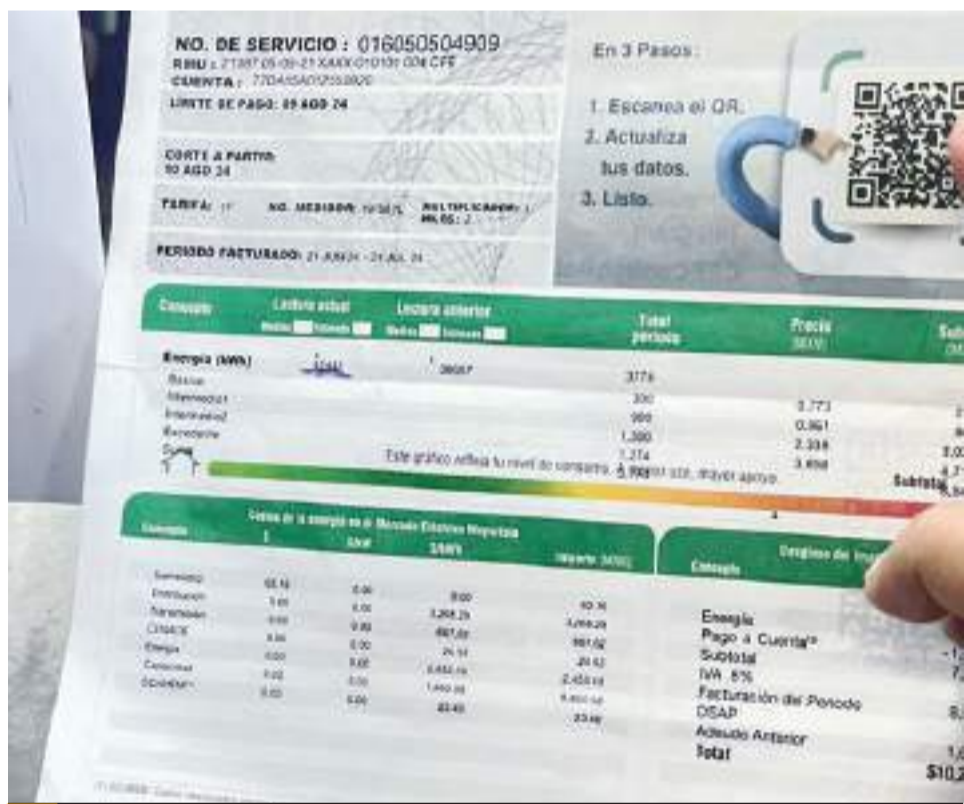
NO. DE SERVICIO : 016050504909
RMU : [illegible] CFE
CUENTA : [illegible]
LIMITE DE PAGO: 05 AGO 24

CORTE A PARTIR: 06 AGO 24

TARIFA: 1F NO. MEDIDOR: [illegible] MULTIPLICADOR: 1 MESES: 2

PERIODO FACTURADO: 21 JUN 24 - 21 JUL 24

En 3 Pasos:

1. Escanea el QR.
2. Actualiza tus datos.
3. Listo.

| Concepto | Lectura actual Medida Estimada | Lectura anterior Medida Estimada | Total periodo | Precio (MXN) | Subtotal (MXN) |
|---|---|---|---|---|---|
| Energía (kWh) | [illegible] | 38057 | 3774 | | |
| Básico | | | 300 | 0.773 | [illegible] |
| Intermedio1 | | | 900 | 0.951 | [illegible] |
| Intermedio2 | | | 1,300 | 2.338 | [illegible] |
| Excedente | | | 1,274 | 3.958 | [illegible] |
| Suma | | | 3,774 | | Subtotal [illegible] |

Este gráfico refleja tu nivel de consumo. A mayor size, mayor apoyo.

| Concepto | Costos de la energía en el Mercado Eléctrico Mayorista $ | kWh | $/kWh | Importe (MXN) |
|---|---|---|---|---|
| Suministro | 65.16 | 0.00 | 0.00 | 65.16 |
| Distribución | 0.00 | 0.00 | 3,268.29 | 3,268.29 |
| Transmisión | 0.00 | 0.00 | 887.02 | 887.02 |
| CENACE | 0.00 | 0.00 | 26.12 | 26.12 |
| Energía | 0.00 | 0.00 | 2,450.18 | 2,450.18 |
| Capacidad | 0.00 | 0.00 | 1,440.26 | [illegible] |
| SCnMEM | 0.00 | 0.00 | 23.66 | 23.66 |

Concepto | Desglose del Importe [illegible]
Energía
Pago a Cuenta
Subtotal
IVA 8%
Facturación del Periodo
DSAP
Adeudo Anterior
Total
$10,2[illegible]